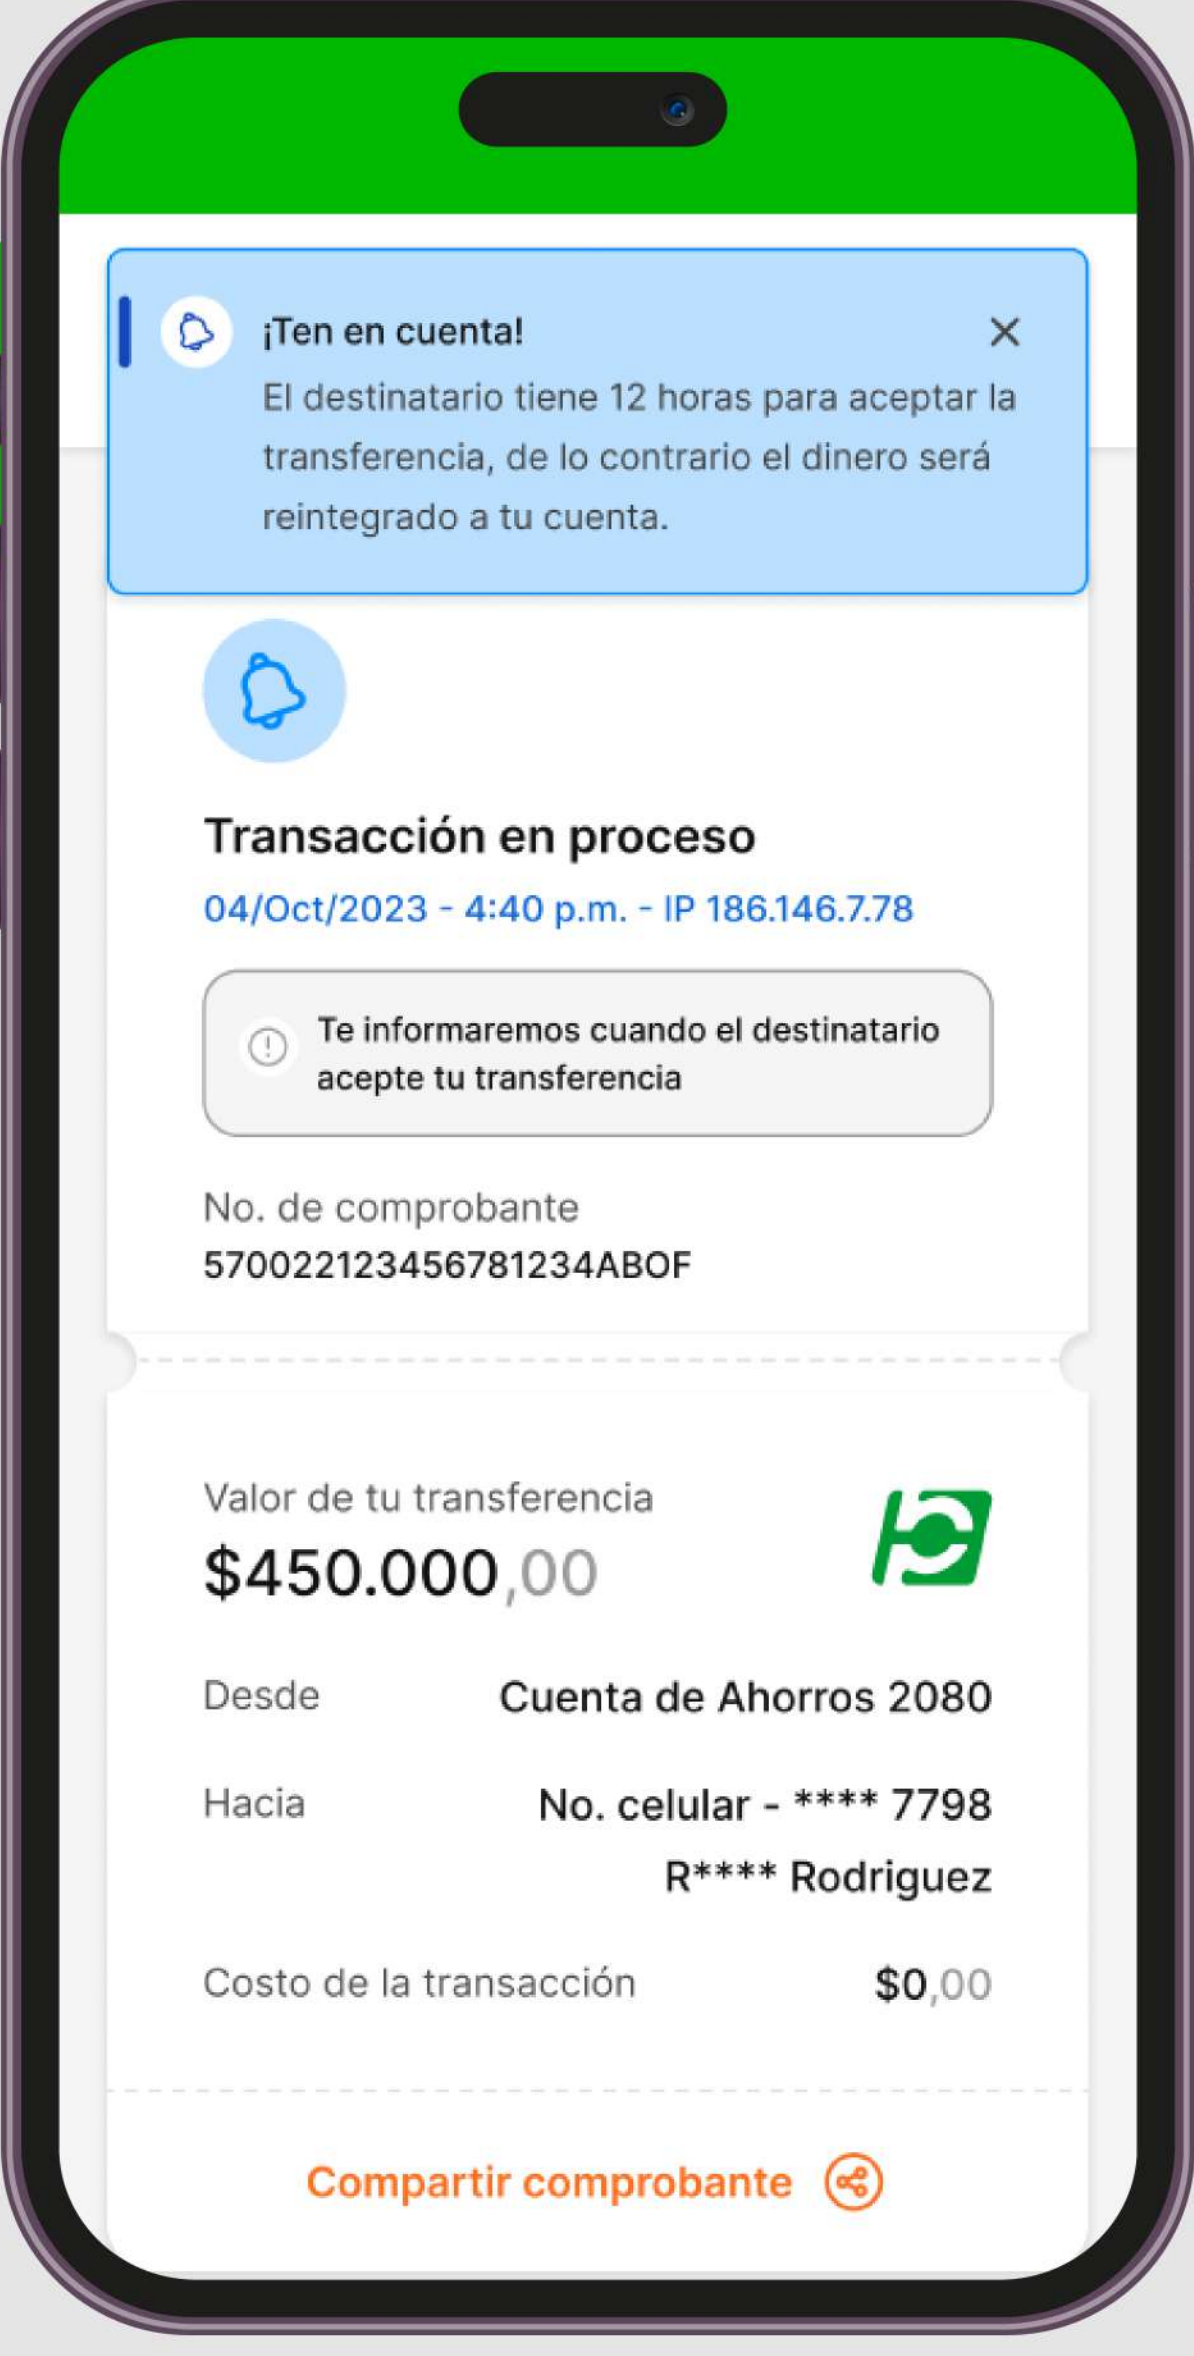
¡Ten en cuenta!
El destinatario tiene 12 horas para aceptar la transferencia, de lo contrario el dinero será reintegrado a tu cuenta.

Transacción en proceso
04/Oct/2023 - 4:40 p.m. - IP 186.146.7.78

Te informaremos cuando el destinatario acepte tu transferencia

No. de comprobante
57002212345678l234ABOF

Valor de tu transferencia
$450.000,00

Desde Cuenta de Ahorros 2080
Hacia No. celular - **** 7798
R**** Rodriguez
Costo de la transacción $0,00

Compartir comprobante